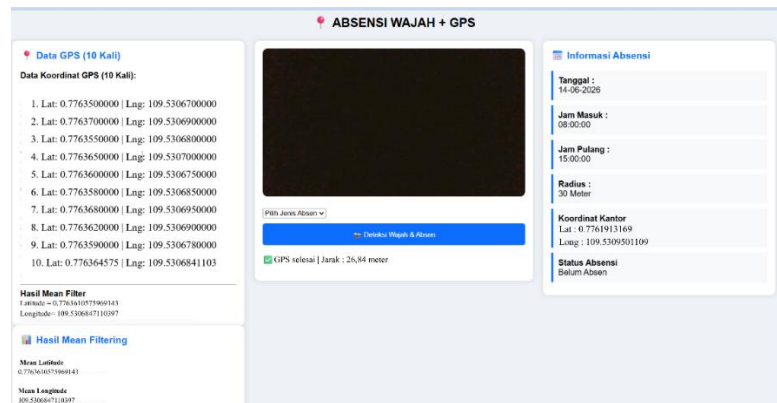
ABSENSI WAJAH + GPS

Data GPS (10 Kali)

Data Koordinat GPS (10 Kali):

1. Lat: 0.7763500000 | Lng: 109.5306700000
2. Lat: 0.7763700000 | Lng: 109.5306900000
3. Lat: 0.7763550000 | Lng: 109.5306800000
4. Lat: 0.7763650000 | Lng: 109.5307000000
5. Lat: 0.7763600000 | Lng: 109.5306750000
6. Lat: 0.7763580000 | Lng: 109.5306850000
7. Lat: 0.7763680000 | Lng: 109.5306950000
8. Lat: 0.7763620000 | Lng: 109.5306900000
9. Lat: 0.7763590000 | Lng: 109.5306780000
10. Lat: 0.776364575 | Lng: 109.5306841103

Hasil Mean Filter
Latitude = 0.7763610575969143
Longitude= 109.5306847110397

Hasil Mean Filtering

Mean Latitude
0.7763610575969143

Mean Longitude
109.5306847110397

Pilih Jenis Absen

Deteksi Wajah & Absen

GPS selesai | Jarak : 26,84 meter

Informasi Absensi

Tanggal :
14-06-2026

Jam Masuk :
08:00:00

Jam Pulang :
15:00:00

Radius :
30 Meter

Koordinat Kantor
Lat : 0.7761913169
Long : 109.5309501109

Status Absensi
Belum Absen